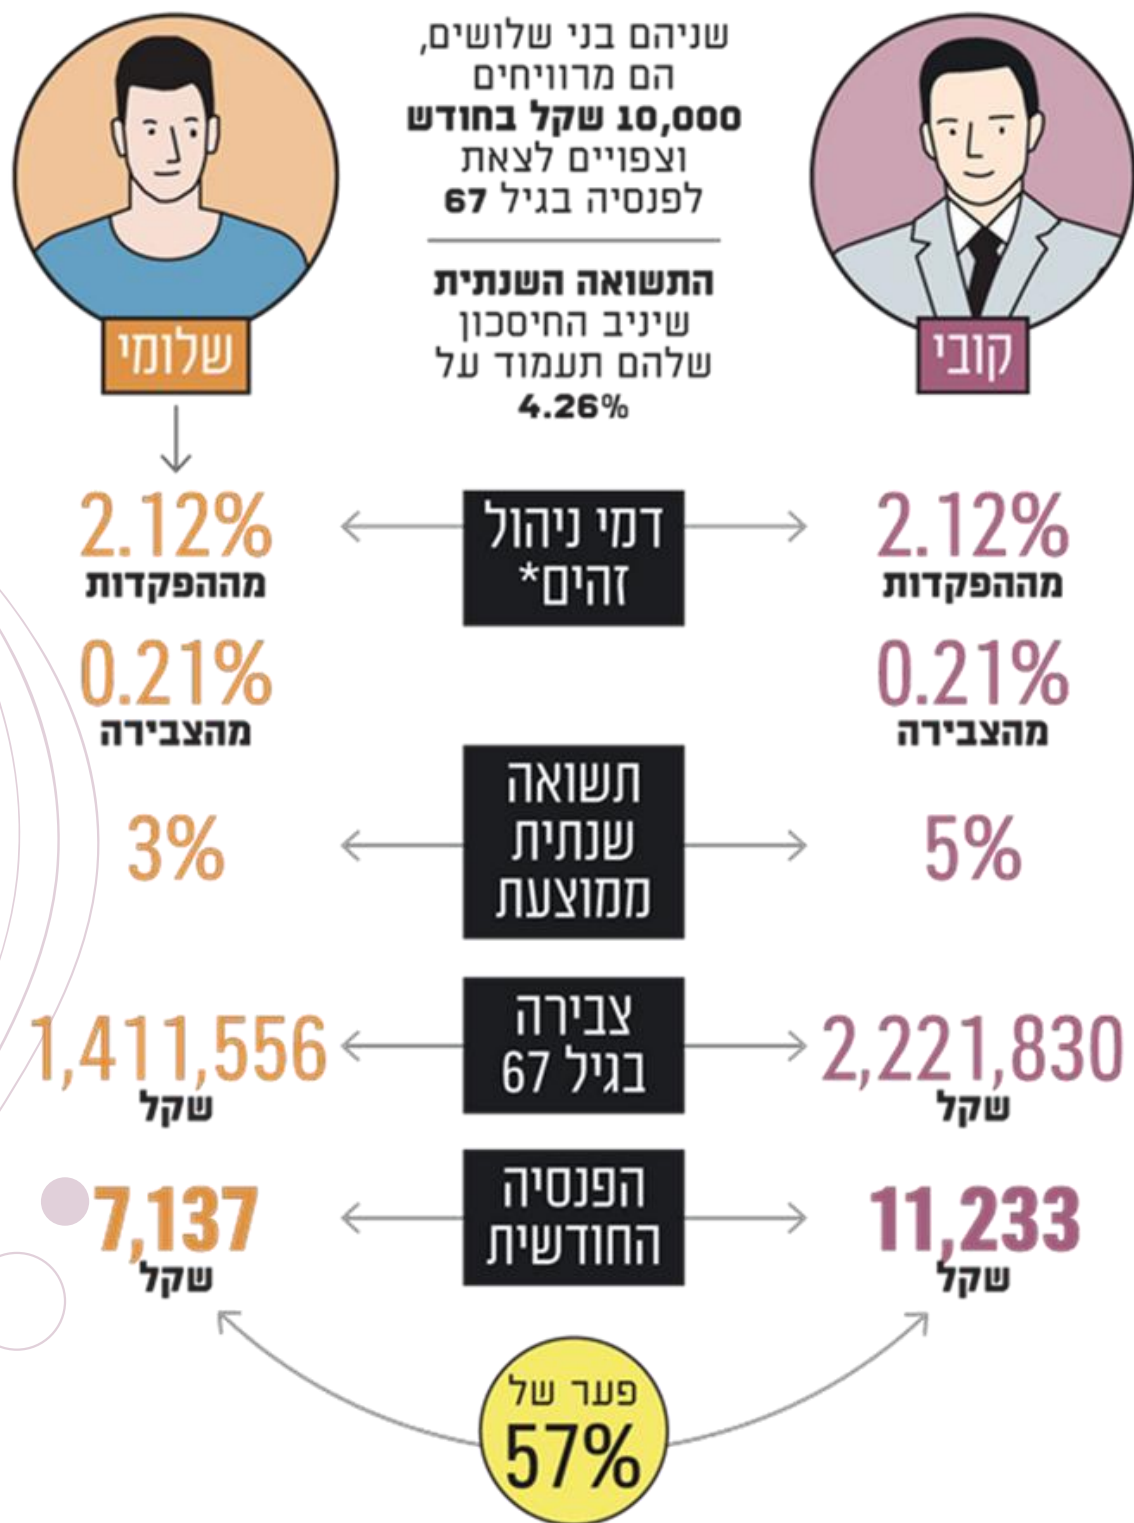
שניהם בני שלושים, הם מרוויחים **10,000 שקל בחודש** וצפויים לצאת לפנסיה בגיל **67**

**התשואה השנתית** שיניב החיסכון שלהם תעמוד על **4.26%**

קובי

שלומי

דמי ניהול זהים*

2.12%
מההפקדות

0.21%
מהצבירה

2.12%
מההפקדות

0.21%
מהצבירה

תשואה שנתית ממוצעת

5%

3%

צבירה בגיל 67

2,221,830
שקל

1,411,556
שקל

הפנסיה החודשית

11,233
שקל

7,137
שקל

פער של
57%